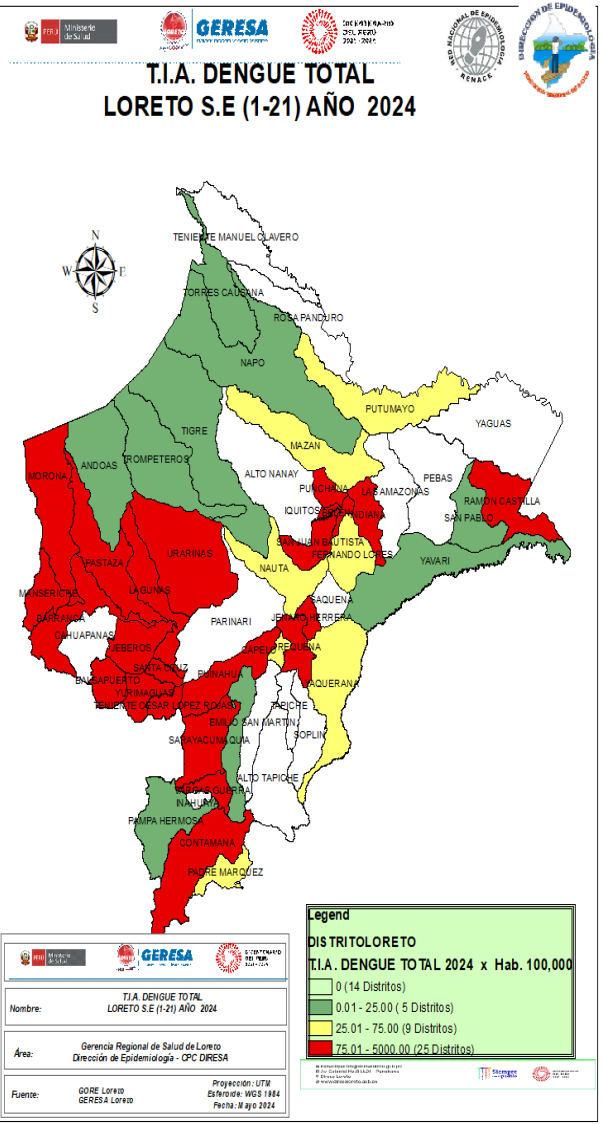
PERÚ Ministerio de Salud

GERESA

BICENTENARIO DEL PERÚ 2021 - 2024

RED NACIONAL DE EPIDEMIOLOGÍA RENACE

DIRECCIÓN DE EPIDEMIOLOGÍA

T.I.A. DENGUE TOTAL
LORETO S.E (1-21) AÑO 2024

N
W E
S

TENIENTE MANUEL CLAVERO
TORRES CAUSANA
ROSA PANDURO
NAPO
PUTUMAYO
YAGUAS
TIGRE
MAZAN
ALTO NANAY
PEBAS
ANDOAS
TROMPETEROS
PUNCHANA
LAS AMAZONAS
RAMON CASTILLA
MORONA
IQUITOS
INDIANA
SAN PABLO
URARINAS
SAN JUAN BAUTISTA
FERNANDO LORES
PASTAZA
YAVARI
NAUTA
LAGUNAS
MANSERICHE
SAQUENA
BARRANCA
PARINARI
JENARO HERRERA
CAHUAPANAS
JEBEROS
CAPELO
REQUENA
SANTA CRUZ
BALSAPUERTO
YURIMAGUAS
PUINAHUA
TENIENTE CESAR LOPEZ ROJAS
YAQUERANA
EMILIO SAN MARTIN
TAPICHE
SOPLIN
SARAYACU
MAQUIA
ALTO TAPICHE
VARGAS GUERRA
INAHUAYA
PAMPA HERMOSA
CONTAMANA
PADRE MARQUEZ

Legend
DISTRITOLORETO
T.I.A. DENGUE TOTAL 2024 x Hab. 100,000
0 (14 Distritos)
0.01 - 25.00 ( 5 Distritos)
25.01 - 75.00 (9 Distritos)
75.01 - 5000.00 (25 Distritos)

Ministerio de Salud GERESA BICENTENARIO DEL PERÚ

| Nombre: | T.I.A. DENGUE TOTAL LORETO S.E (1-21) AÑO 2024 |
|---|---|
| Área: | Gerencia Regional de Salud de Loreto Dirección de Epidemiología - CPC DIRESA |
| Fuente: | GORE Loreto GERESA Loreto — Proyección: UTM Esferoide: WGS 1984 Fecha: Mayo 2024 |